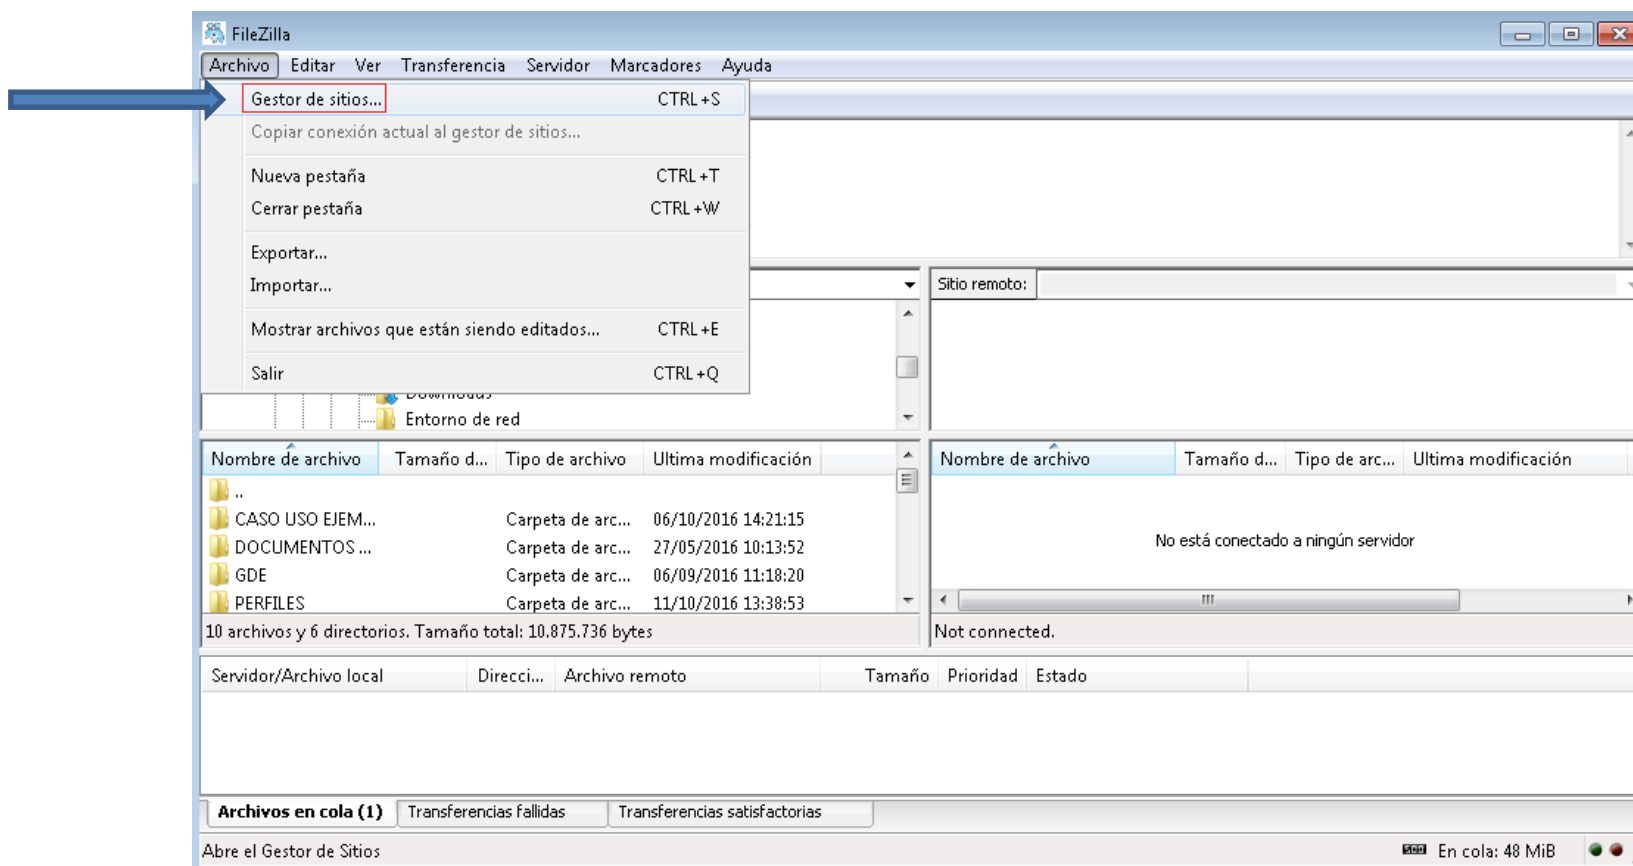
FileZilla

Archivo Editar Ver Transferencia Servidor Marcadores Ayuda

Gestor de sitios... CTRL+S
Copiar conexión actual al gestor de sitios...
Nueva pestaña CTRL+T
Cerrar pestaña CTRL+W
Exportar...
Importar...
Mostrar archivos que están siendo editados... CTRL+E
Salir CTRL+Q

Sitio remoto:

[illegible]
Entorno de red

| Nombre de archivo | Tamaño d... | Tipo de archivo | Ultima modificación |
|---|---|---|---|
| .. | | | |
| CASO USO EJEM... | | Carpeta de arc... | 06/10/2016 14:21:15 |
| DOCUMENTOS ... | | Carpeta de arc... | 27/05/2016 10:13:52 |
| GDE | | Carpeta de arc... | 06/09/2016 11:18:20 |
| PERFILES | | Carpeta de arc... | 11/10/2016 13:38:53 |

10 archivos y 6 directorios. Tamaño total: 10.875.736 bytes

| Nombre de archivo | Tamaño d... | Tipo de arc... | Ultima modificación |
|---|---|---|---|

No está conectado a ningún servidor

Not connected.

| Servidor/Archivo local | Direcci... | Archivo remoto | Tamaño | Prioridad | Estado |
|---|---|---|---|---|---|

Archivos en cola (1) Transferencias fallidas Transferencias satisfactorias

Abre el Gestor de Sitios

En cola: 48 MiB